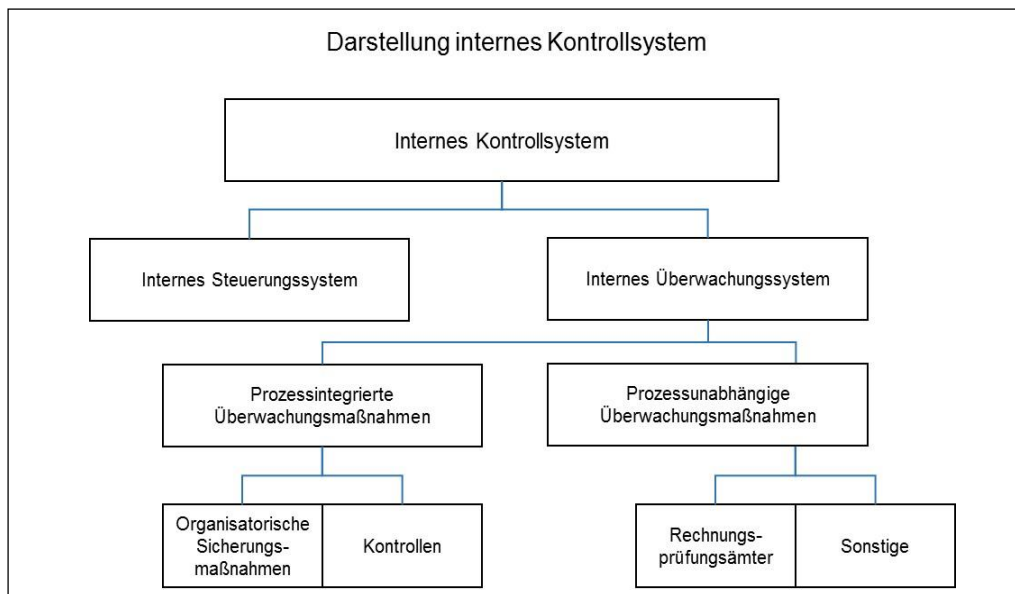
Darstellung internes Kontrollsystem

Internes Kontrollsystem

Internes Steuerungssystem

Internes Überwachungssystem

Prozessintegrierte Überwachungsmaßnahmen

Prozessunabhängige Überwachungsmaßnahmen

Organisatorische Sicherungsmaßnahmen

Kontrollen

Rechnungsprüfungsämter

Sonstige